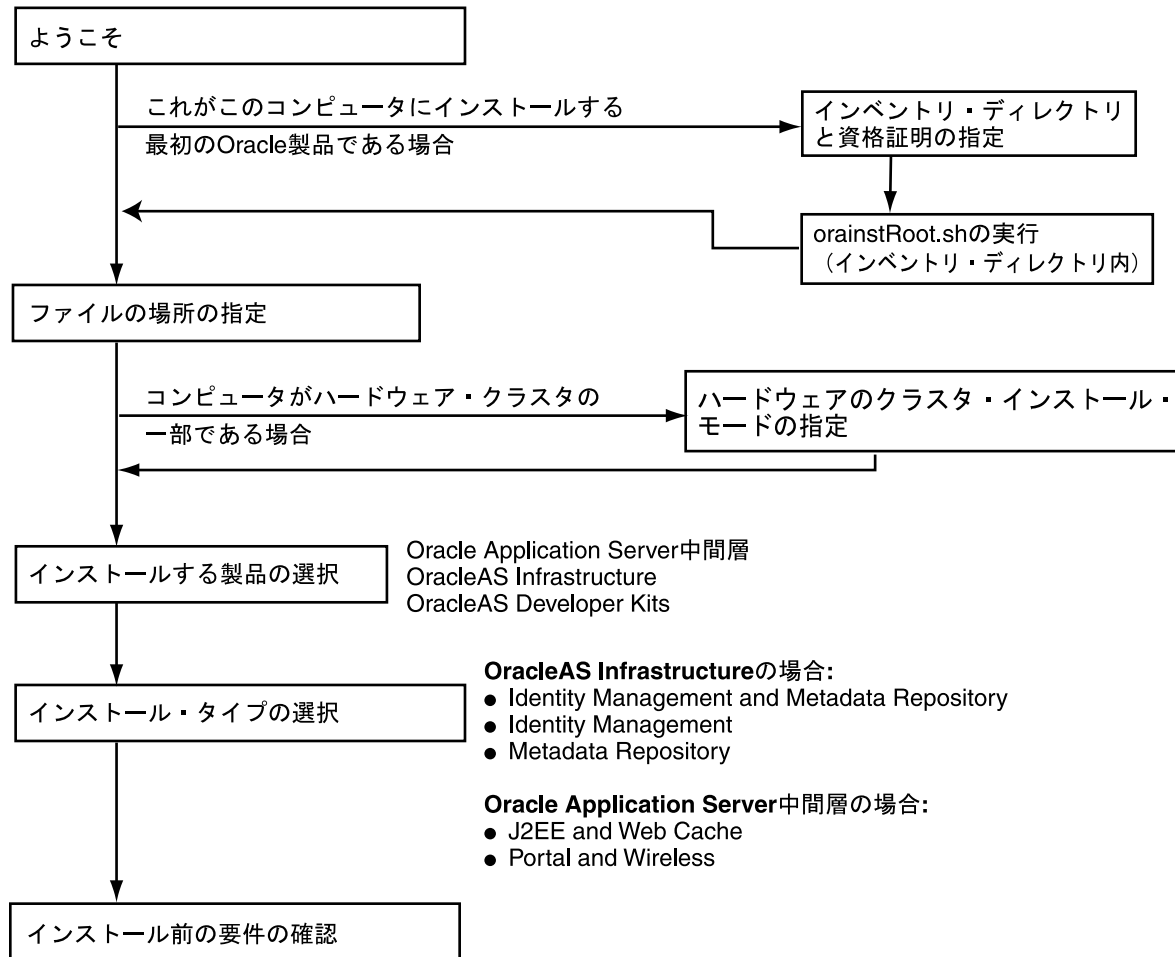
ようこそ

これがこのコンピュータにインストールする最初のOracle製品である場合

インベントリ・ディレクトリと資格証明の指定

orainstRoot.shの実行（インベントリ・ディレクトリ内）

ファイルの場所の指定

コンピュータがハードウェア・クラスタの一部である場合

ハードウェアのクラスタ・インストール・モードの指定

インストールする製品の選択

Oracle Application Server中間層
OracleAS Infrastructure
OracleAS Developer Kits

インストール・タイプの選択

OracleAS Infrastructureの場合:
● Identity Management and Metadata Repository
● Identity Management
● Metadata Repository

Oracle Application Server中間層の場合:
● J2EE and Web Cache
● Portal and Wireless

インストール前の要件の確認